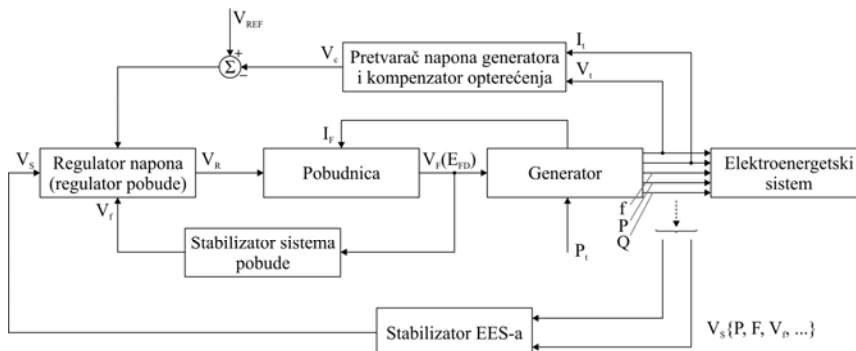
$V_{REF}$
+
$\Sigma$
−
$V_c$
Pretvarač napona generatora i kompenzator opterećenja
$I_t$
$V_t$
$I_F$
$V_S$
Regulator napona (regulator pobude)
$V_R$
Pobudnica
$V_F(E_{FD})$
Generator
Elektroenergetski sistem
$V_f$
f
P
Q
Stabilizator sistema pobude
$P_t$
Stabilizator EES-a
$V_S\{P, F, V_t, ...\}$